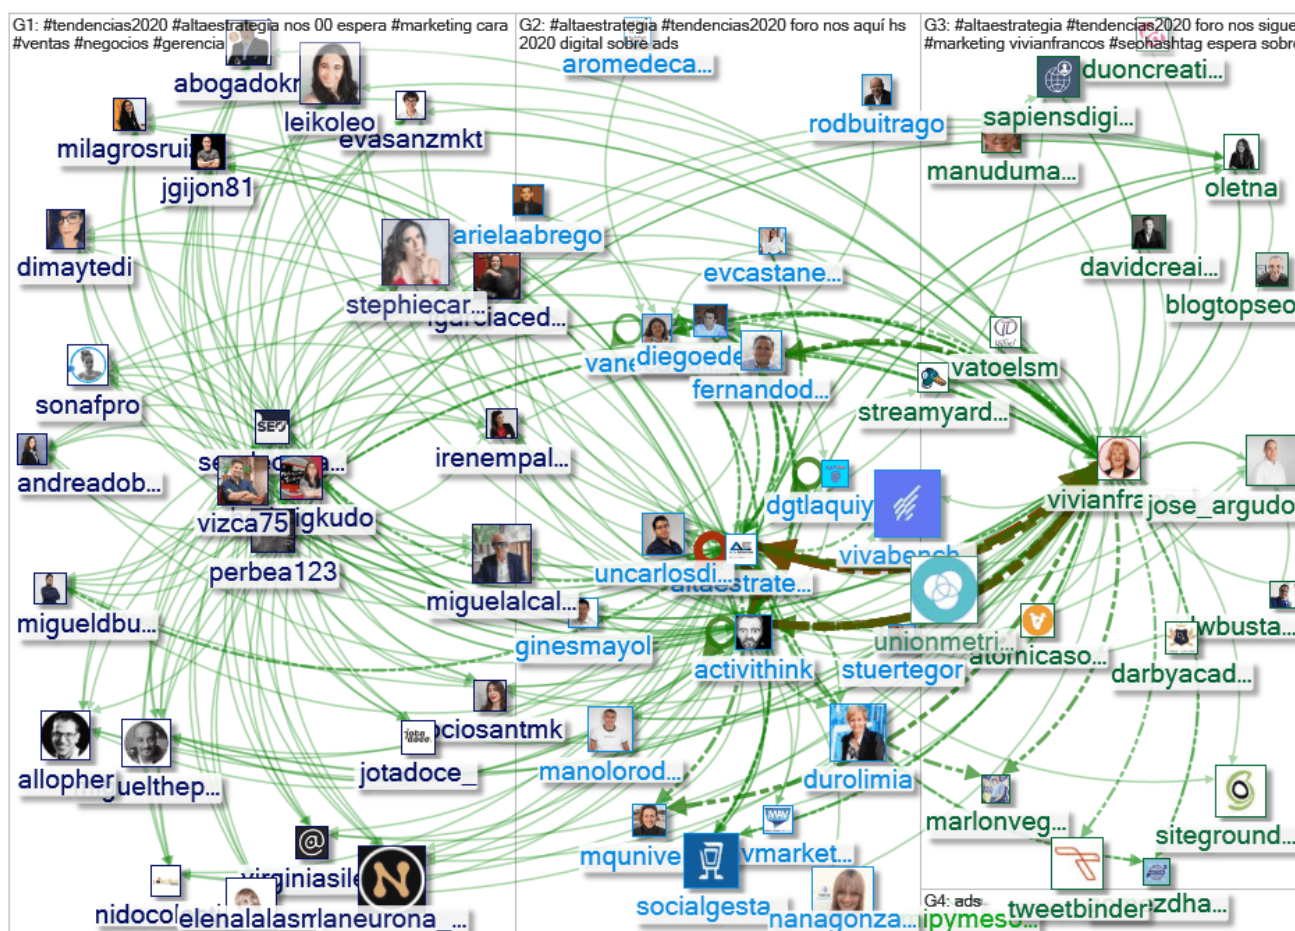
G1: #tendencias2020 #altaestrategia nos 00 espera #marketing cara #ventas #negocios #gerencia

abogadokr
leikoleo
milagrosruiz
evasanzmkt
jgijon81
dimaytedi
arielaabrego
stephiecar...
lgarciaced...
sonafpro
irenempal...
andreadob...
se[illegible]a...
vizca75
jigkudo
perbea123
miguelalcal...
migueldbu...
allopher
miguelthep...
ociosantmk
jotadoce_
virginiasil
nidocol
elenalalas
rlaneurona_...

G2: #altaestrategia #tendencias2020 foro nos aquí hs 2020 digital sobre ads

aromedeca...
rodbuitrago
evcastane...
vane
diegoede
fernandod...
dgtlaquiy
vivabench
uncarlosdi...
altaestrate...
ginesmayol
activithink
stuertegor
manolorod...
durolimia
mqunive
vmarket...
socialgesta
nanagonza...

G3: #altaestrategia #tendencias2020 foro nos sigue #marketing vivianfrancos #seohashtag espera sobre

duoncreati...
sapiensdigi...
manuduma...
oletna
davidcreai...
blogtopseo
vatoelsm
streamyard...
vivianfra
jose_argudo
unionmetri...
atomicaso...
wbusta...
darbyacad...
marlonveg...
siteground...
tweetbinder
zdha...

G4: ads
ipymeso...